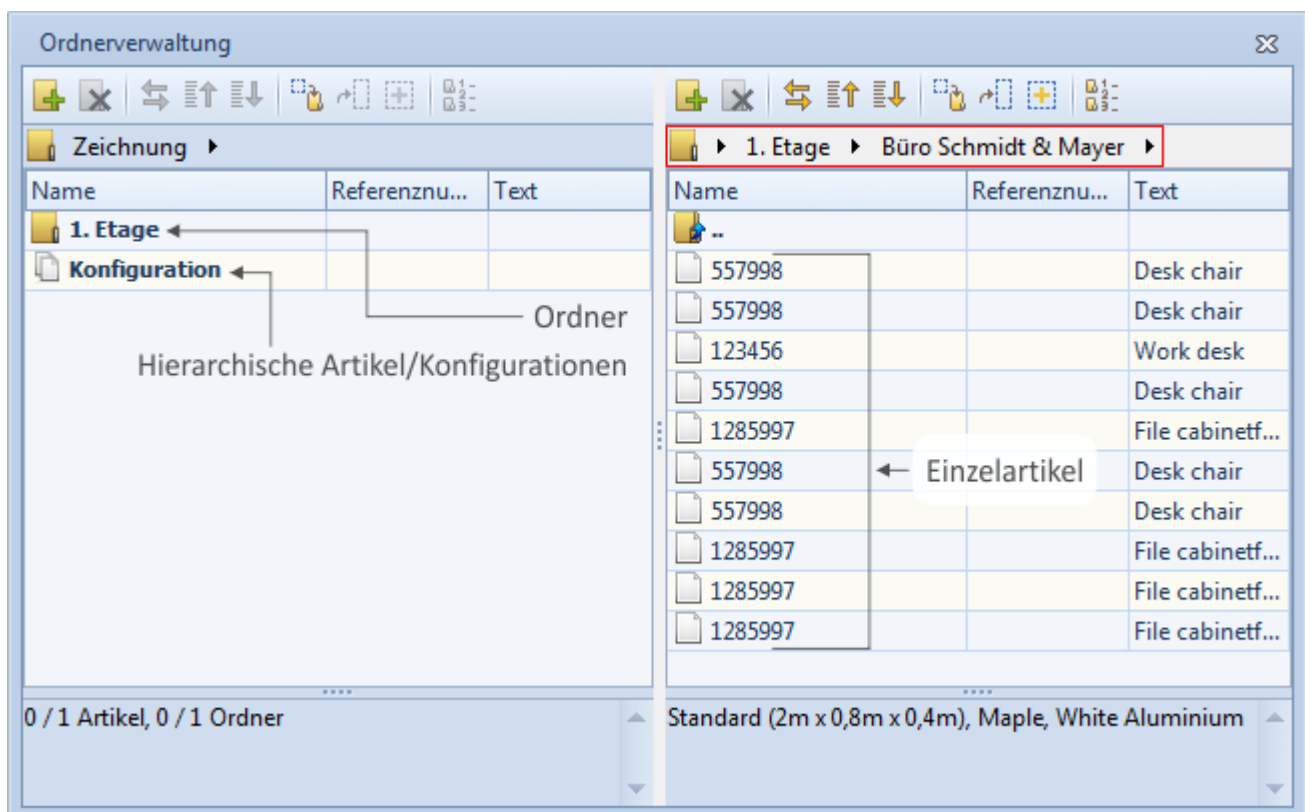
Ordnerverwaltung

Zeichnung ▸

| Name | Referenznu... | Text |
|---|---|---|
| 1. Etage | | |
| Konfiguration | | |

Ordner

Hierarchische Artikel/Konfigurationen

0 / 1 Artikel, 0 / 1 Ordner

▸ 1. Etage ▸ Büro Schmidt & Mayer ▸

| Name | Referenznu... | Text |
|---|---|---|
| .. | | |
| 557998 | | Desk chair |
| 557998 | | Desk chair |
| 123456 | | Work desk |
| 557998 | | Desk chair |
| 1285997 | | File cabinetf... |
| 557998 | | Desk chair |
| 557998 | | Desk chair |
| 1285997 | | File cabinetf... |
| 1285997 | | File cabinetf... |
| 1285997 | | File cabinetf... |

Einzelartikel

Standard (2m x 0,8m x 0,4m), Maple, White Aluminium